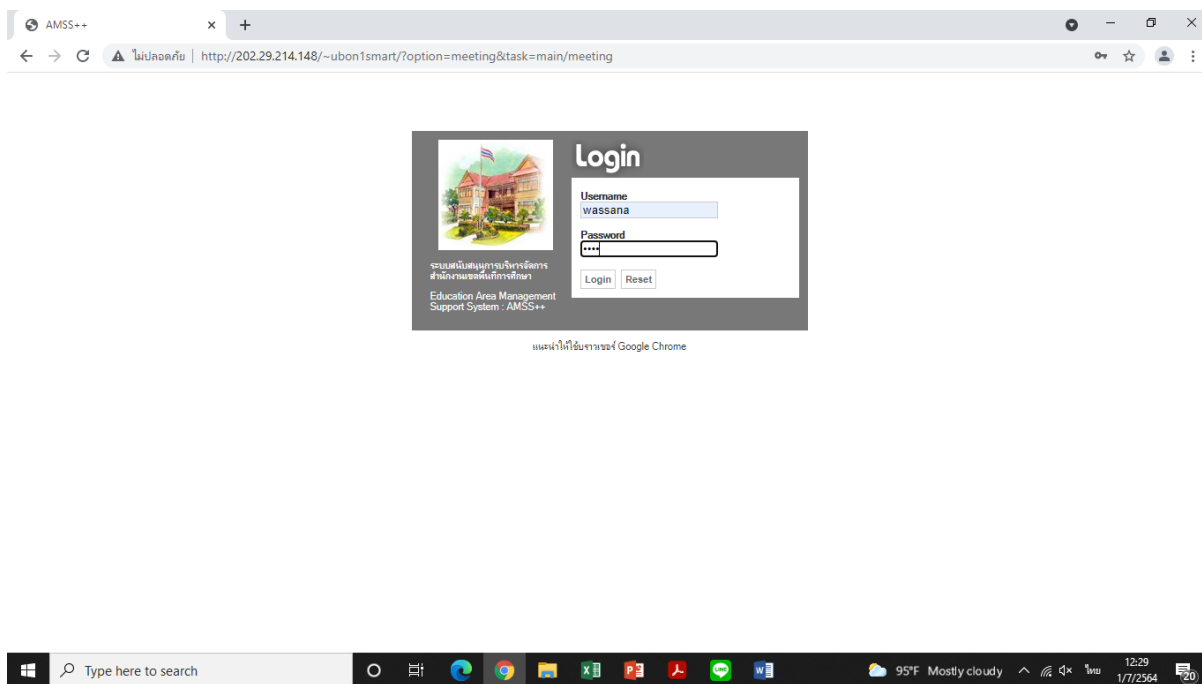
AMSS++

ไม่ปลอดภัย | http://202.29.214.148/~ubon1smart/?option=meeting&task=main/meeting

Login

Username
wassana

Password
••••

Login Reset

ระบบสนับสนุนการบริหารจัดการสำนักงานเขตพื้นที่การศึกษา

Education Area Management Support System : AMSS++

แนะนำให้ใช้บราวเซอร์ Google Chrome

Type here to search

95°F Mostly cloudy

ไทย

12:29
1/7/2564

20